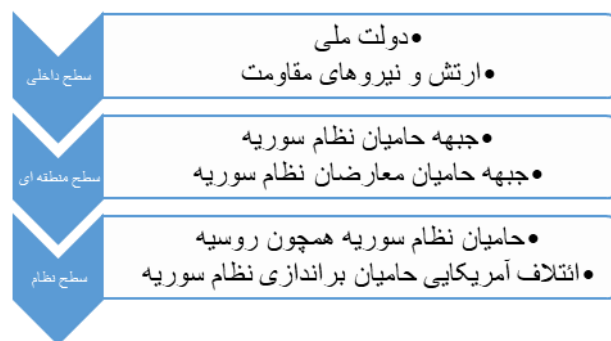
سطح داخلی

•دولت ملی
•ارتش و نیروهای مقاومت

سطح منطقه ای

•جبهه حامیان نظام سوریه
•جبهه حامیان معارضان نظام سوریه

سطح نظام

•حامیان نظام سوریه همچون روسیه
•ائتلاف آمریکایی حامیان براندازی نظام سوریه